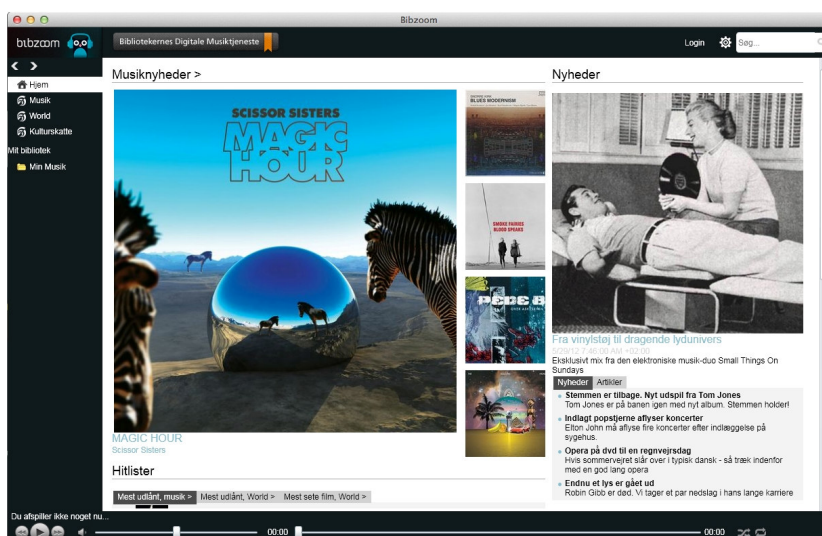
Bibzoom

bibzoom

Bibliotekernes Digitale Musiktjeneste

Login

Søg...

Hjem
Musik
World
Kulturskatte
Mit bibliotek
Min Musik

Musiknyheder >

SCISSOR SISTERS
MAGIC HOUR

BLUES MODERNISM

SMOKE FAIRIES
BLOOD SPEAKS

MAGIC HOUR
Scissor Sisters

Hitlister

Mest udlånt, musik > | Mest udlånt, World > | Mest sete film, World >

Nyheder

Fra vinylstøj til dragende lydunivers
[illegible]
Eksklusivt mix fra den elektroniske musik-duo Small Things On Sundays

Nyheder | Artikler

Stemmen er tilbage. Nyt udspil fra Tom Jones
Tom Jones er på banen igen med nyt album. Stemmen holder!

Indlagt popstjerne aflyser koncerter
Elton John må aflyse fire koncerter efter indlæggelse på sygehus.

Opera på dvd til en regnvejrsdag
Hvis sommervejret slår over i typisk dansk - så træk indenfor med en god lang opera

Endnu et lys er gået ud
Robin Gibb er død. Vi tager et par nedslag i hans lange karriere

Du afspiller ikke noget nu...

00:00

00:00